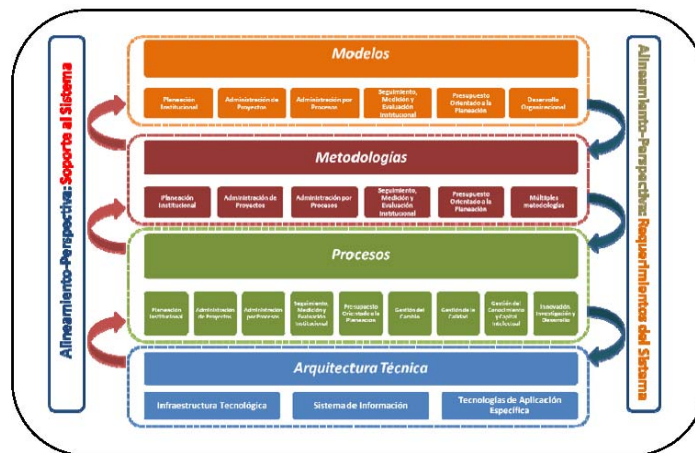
Alineamiento-Perspectiva: Soporte al Sistema

Modelos

Planeación Institucional
Administración de Proyectos
Administración por Procesos
Seguimiento, Medición y Evaluación Institucional
Presupuesto Orientado a la Planeación
Desarrollo Organizacional

Metodologías

Planeación Institucional
Administración de Proyectos
Administración por Procesos
Seguimiento, Medición y Evaluación Institucional
Presupuesto Orientado a la Planeación
Múltiples metodologías

Procesos

Planeación Institucional
Administración de Proyectos
Administración por Procesos
Seguimiento, Medición y Evaluación Institucional
Presupuesto Orientado a la Planeación
Gestión del Cambio
Gestión de la Calidad
Gestión del Conocimiento y Capital Intelectual
Innovación, Investigación y Desarrollo

Arquitectura Técnica

Infraestructura Tecnológica
Sistema de Información
Tecnologías de Aplicación Específica

Alineamiento-Perspectiva: Requerimientos del Sistema